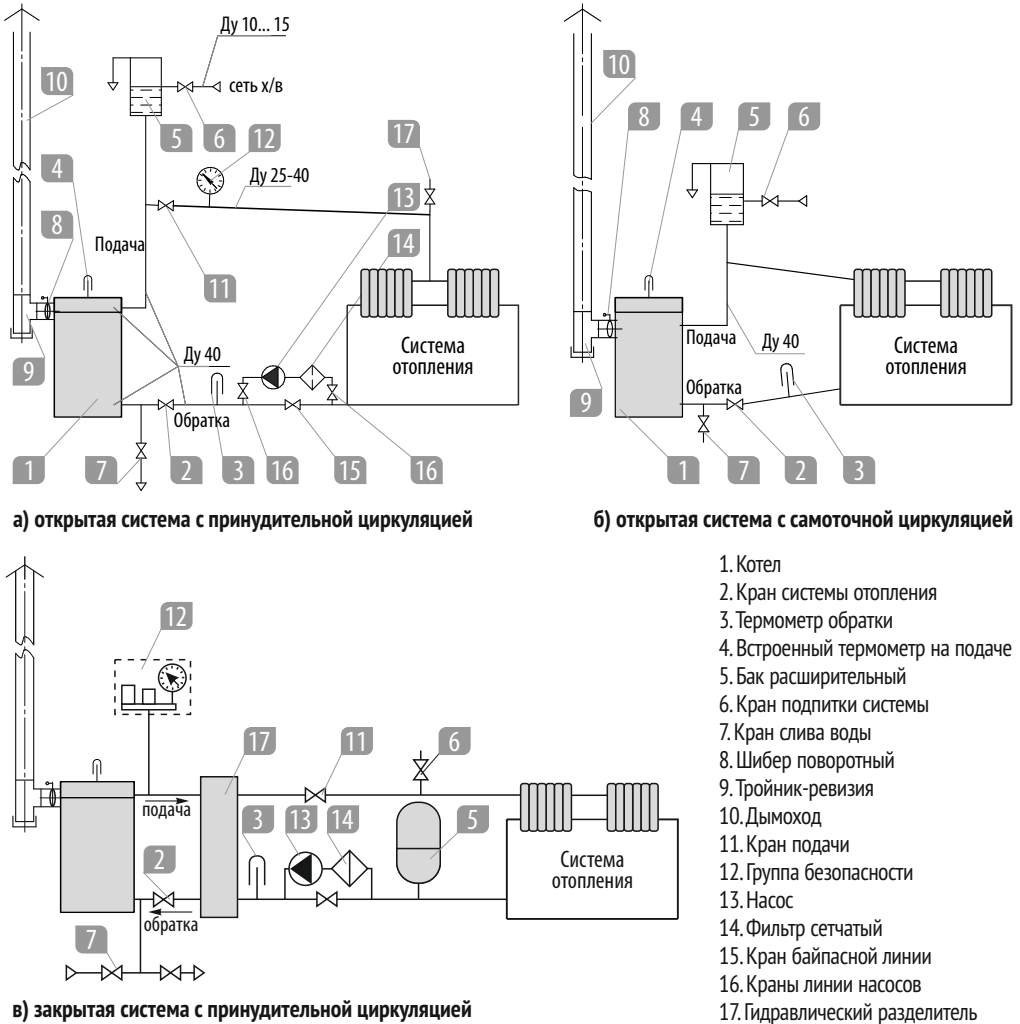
Ду 10... 15
сеть х/в
10
5
6
12
Ду 25-40
17
4
13
8
Подача
11
14
Ду 40
Система отопления
9
Обратка
1
7
2
3
16
15
16

а) открытая система с принудительной циркуляцией

10
8
4
5
6
Подача
Ду 40
Система отопления
Обратка
9
1
7
2
3

б) открытая система с самоточной циркуляцией

12
17
11
6
подача
3
13
14
5
2
Система отопления
обратка
7

в) закрытая система с принудительной циркуляцией

1. Котел
2. Кран системы отопления
3. Термометр обратки
4. Встроенный термометр на подаче
5. Бак расширительный
6. Кран подпитки системы
7. Кран слива воды
8. Шибер поворотный
9. Тройник-ревизия
10. Дымоход
11. Кран подачи
12. Группа безопасности
13. Насос
14. Фильтр сетчатый
15. Кран байпасной линии
16. Краны линии насосов
17. Гидравлический разделитель